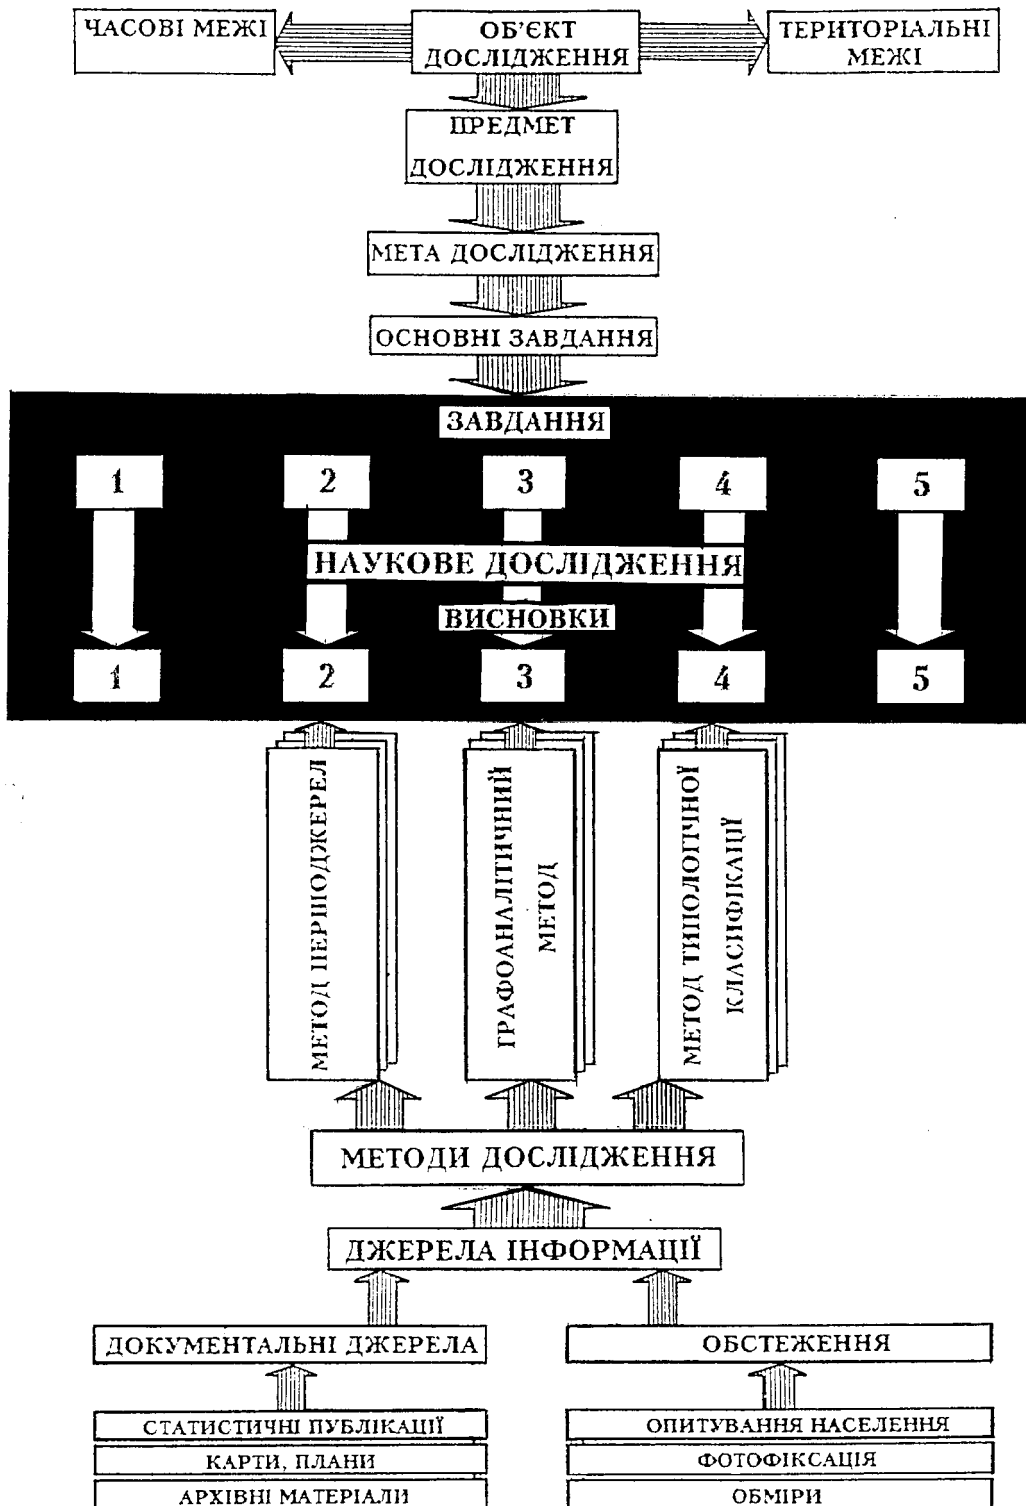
ЧАСОВІ МЕЖІ

ОБ'ЄКТ ДОСЛІДЖЕННЯ

ТЕРИТОРІАЛЬНІ МЕЖІ

ПРЕДМЕТ ДОСЛІДЖЕННЯ

МЕТА ДОСЛІДЖЕННЯ

ОСНОВНІ ЗАВДАННЯ

ЗАВДАННЯ

1 2 3 4 5

НАУКОВЕ ДОСЛІДЖЕННЯ

ВИСНОВКИ

1 2 3 4 5

МЕТОД ПЕРШОДЖЕРЕЛ

ГРАФОАНАЛІТИЧНИЙ МЕТОД

МЕТОД ТИПОЛОГІЧНОЇ КЛАСИФІКАЦІЇ

МЕТОДИ ДОСЛІДЖЕННЯ

ДЖЕРЕЛА ІНФОРМАЦІЇ

ДОКУМЕНТАЛЬНІ ДЖЕРЕЛА

ОБСТЕЖЕННЯ

СТАТИСТИЧНІ ПУБЛІКАЦІЇ

КАРТИ, ПЛАНИ

АРХІВНІ МАТЕРІАЛИ

ОПИТУВАННЯ НАСЕЛЕННЯ

ФОТОФІКСАЦІЯ

ОБМІРИ